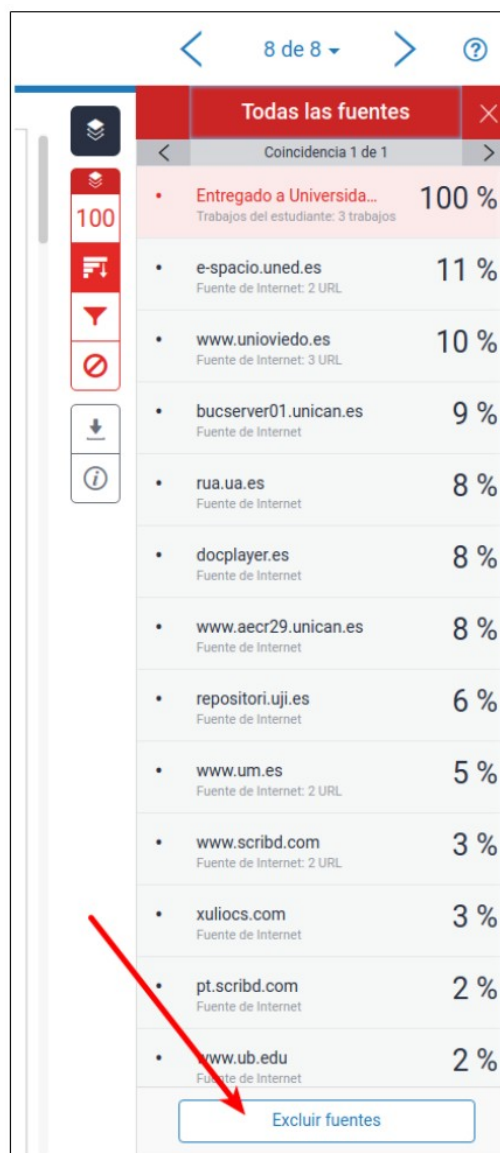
8 de 8

100

Todas las fuentes

Coincidencia 1 de 1

Entregado a Universida... 100 %
Trabajos del estudiante: 3 trabajos

e-spacio.uned.es 11 %
Fuente de Internet: 2 URL

www.unioviedo.es 10 %
Fuente de Internet: 3 URL

bucserver01.unican.es 9 %
Fuente de Internet

rua.ua.es 8 %
Fuente de Internet

docplayer.es 8 %
Fuente de Internet

www.aecr29.unican.es 8 %
Fuente de Internet

repositori.uji.es 6 %
Fuente de Internet

www.um.es 5 %
Fuente de Internet: 2 URL

www.scribd.com 3 %
Fuente de Internet: 2 URL

xuliocs.com 3 %
Fuente de Internet

pt.scribd.com 2 %
Fuente de Internet

www.ub.edu 2 %
Fuente de Internet

Excluir fuentes